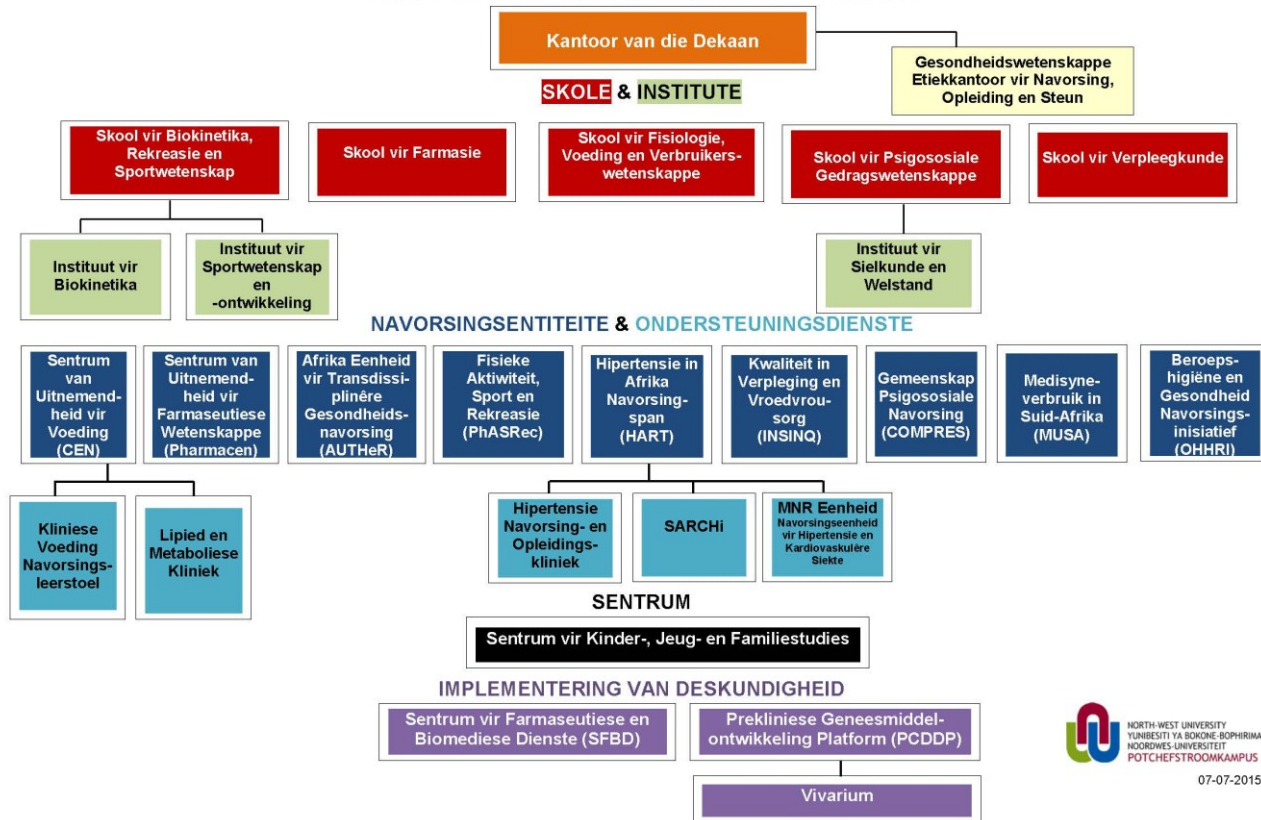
Kantoor van die Dekaan

Gesondheidswetenskappe Etiekkantoor vir Navorsing, Opleiding en Steun

SKOLE & INSTITUTE

Skool vir Biokinetika, Rekreasie en Sportwetenskap

Skool vir Farmasie

Skool vir Fisiologie, Voeding en Verbruikerswetenskappe

Skool vir Psigososiale Gedragswetenskappe

Skool vir Verpleegkunde

Instituut vir Biokinetika

Instituut vir Sportwetenskap en -ontwikkeling

Instituut vir Sielkunde en Welstand

NAVORSINGSENTITEITE & ONDERSTEUNINGSDIENSTE

Sentrum van Uitnemendheid vir Voeding (CEN)

Sentrum van Uitnemendheid vir Farmaseutiese Wetenskappe (Pharmacen)

Afrika Eenheid vir Transdissiplinêre Gesondheidsnavorsing (AUTHeR)

Fisieke Aktiwiteit, Sport en Rekreasie (PhASRec)

Hipertensie in Afrika Navorsingspan (HART)

Kwaliteit in Verpleging en Vroedvrousorg (INSINQ)

Gemeenskap Psigososiale Navorsing (COMPRES)

Medisyneverbruik in Suid-Afrika (MUSA)

Beroepshigiëne en Gesondheid Navorsingsinisiatief (OHHRI)

Kliniese Voeding Navorsingsleerstoel

Lipied en Metaboliese Kliniek

Hipertensie Navorsing- en Opleidingskliniek

SARCHi

MNR Eenheid Navorsingseenheid vir Hipertensie en Kardiovaskulêre Siekte

SENTRUM

Sentrum vir Kinder-, Jeug- en Familiestudies

IMPLEMENTERING VAN DESKUNDIGHEID

Sentrum vir Farmaseutiese en Biomediese Dienste (SFBD)

Prekliniese Geneesmiddelontwikkeling Platform (PCDDP)

Vivarium

NORTH-WEST UNIVERSITY
YUNIBESITI YA BOKONE-BOPHIRIMA
NOORDWES-UNIVERSITEIT
POTCHEFSTROOMKAMPUS

07-07-2015